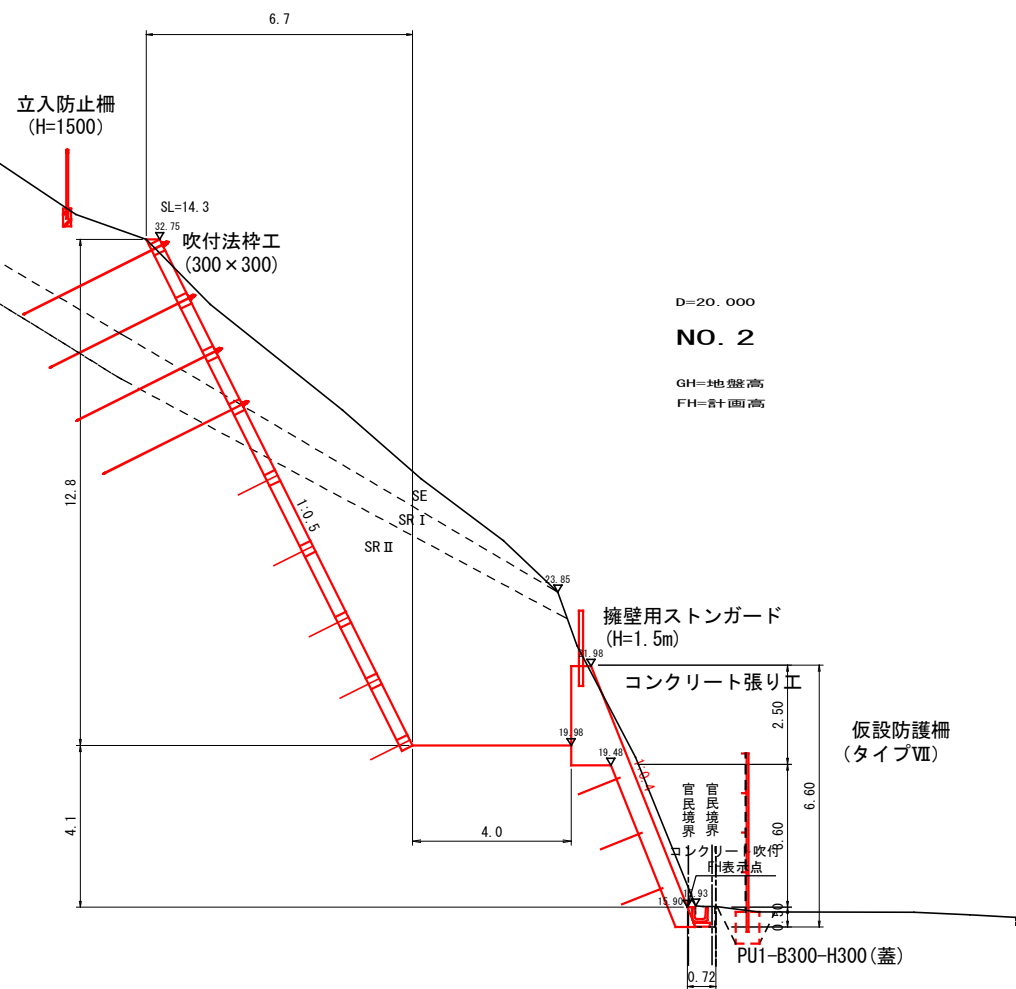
6.7

立入防止柵
(H=1500)

SL=14.3
32.75

吹付法枠工
(300×300)

D=20.000

NO. 2

GH=地盤高
FH=計画高

12.8

1:0.5

SE
SR Ⅰ
SR Ⅱ

23.85

擁壁用ストンガード
(H=1.5m)

21.98

コンクリート張り工

2.50

仮設防護柵
(タイプⅦ)

19.98

19.48

1:0.4

官民境界
官民境界

6.60

3.60

4.1

4.0

コンクリート吹付
FH表示点

15.93
15.90

0.50

PU1-B300-H300(蓋)

0.72